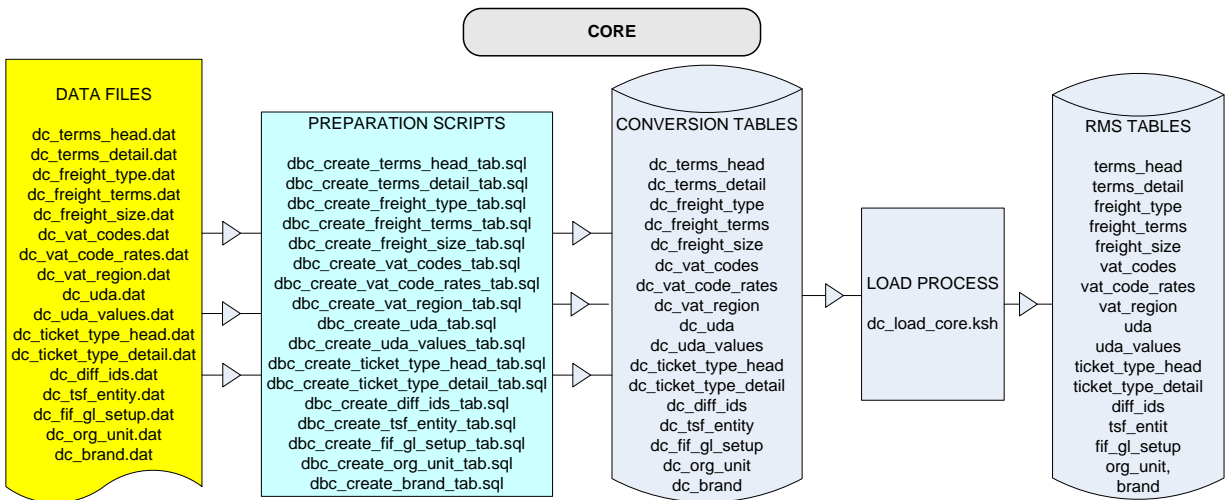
CORE

DATA FILES

dc_terms_head.dat
dc_terms_detail.dat
dc_freight_type.dat
dc_freight_terms.dat
dc_freight_size.dat
dc_vat_codes.dat
dc_vat_code_rates.dat
dc_vat_region.dat
dc_uda.dat
dc_uda_values.dat
dc_ticket_type_head.dat
dc_ticket_type_detail.dat
dc_diff_ids.dat
dc_tsf_entity.dat
dc_fif_gl_setup.dat
dc_org_unit.dat
dc_brand.dat

PREPARATION SCRIPTS

dbc_create_terms_head_tab.sql
dbc_create_terms_detail_tab.sql
dbc_create_freight_type_tab.sql
dbc_create_freight_terms_tab.sql
dbc_create_freight_size_tab.sql
dbc_create_vat_codes_tab.sql
dbc_create_vat_code_rates_tab.sql
dbc_create_vat_region_tab.sql
dbc_create_uda_tab.sql
dbc_create_uda_values_tab.sql
dbc_create_ticket_type_head_tab.sql
dbc_create_ticket_type_detail_tab.sql
dbc_create_diff_ids_tab.sql
dbc_create_tsf_entity_tab.sql
dbc_create_fif_gl_setup_tab.sql
dbc_create_org_unit_tab.sql
dbc_create_brand_tab.sql

CONVERSION TABLES

dc_terms_head
dc_terms_detail
dc_freight_type
dc_freight_terms
dc_freight_size
dc_vat_codes
dc_vat_code_rates
dc_vat_region
dc_uda
dc_uda_values
dc_ticket_type_head
dc_ticket_type_detail
dc_diff_ids
dc_tsf_entity
dc_fif_gl_setup
dc_org_unit
dc_brand

LOAD PROCESS

dc_load_core.ksh

RMS TABLES

terms_head
terms_detail
freight_type
freight_terms
freight_size
vat_codes
vat_code_rates
vat_region
uda
uda_values
ticket_type_head
ticket_type_detail
diff_ids
tsf_entit
fif_gl_setup
org_unit,
brand